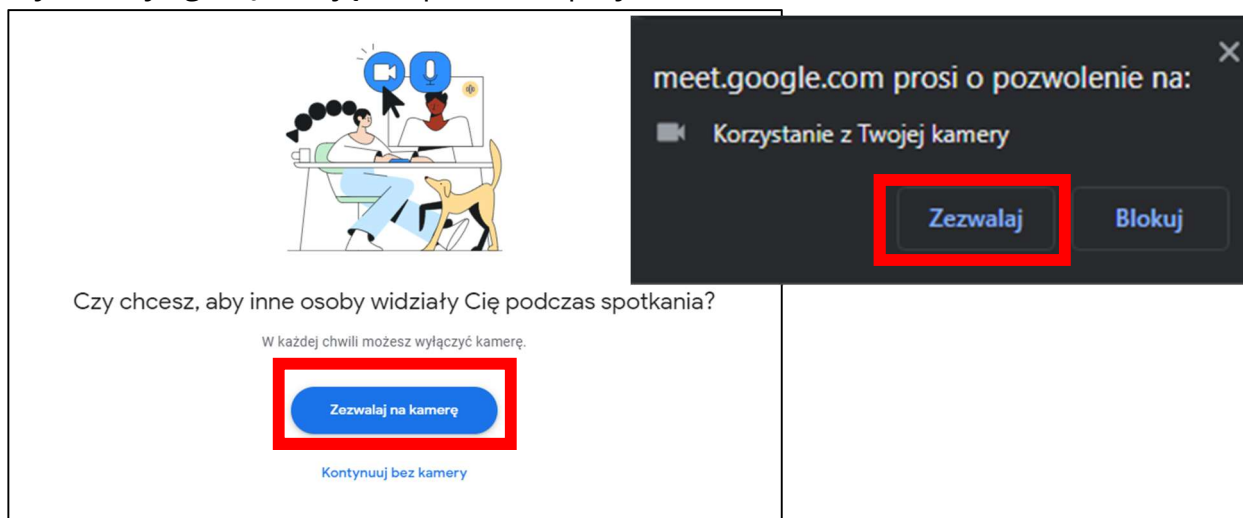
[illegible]

Czy chcesz, aby inne osoby widziały Cię podczas spotkania?

W każdej chwili możesz wyłączyć kamerę.

Zezwalaj na kamerę

Kontynuuj bez kamery

meet.google.com prosi o pozwolenie na:

Korzystanie z Twojej kamery

Zezwalaj

Blokuj

×